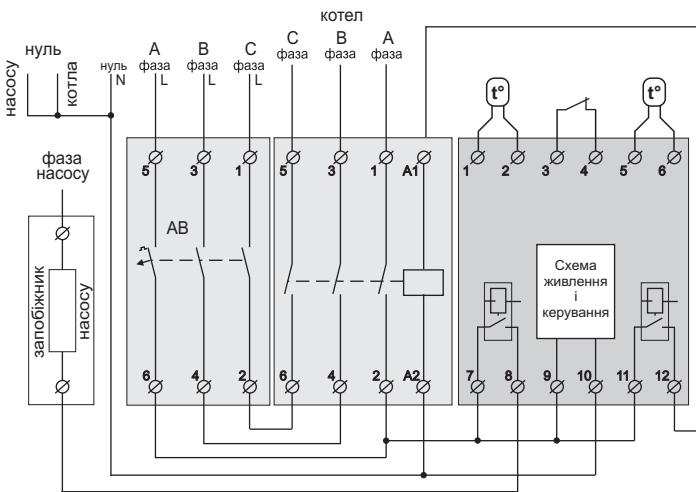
котел

насосу
нуль
котла
нуль N
A фаза L
B фаза L
C фаза L
C фаза
B фаза
A фаза

фаза насосу

запобіжник
насосу

5 3 1 5 3 1 A1
AB
6 4 2 6 4 2 A2

t°
t°
1 2 3 4 5 6
Схема живлення і керування
7 8 9 10 11 12